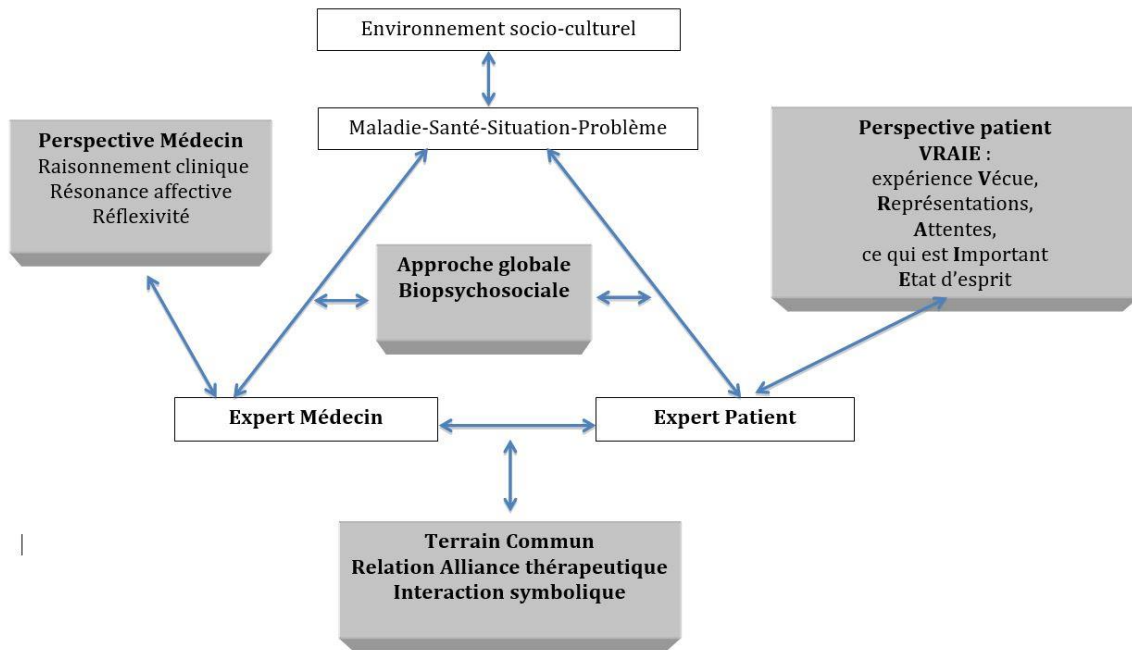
Environnement socio-culturel

Maladie-Santé-Situation-Problème

Perspective Médecin
Raisonnement clinique
Résonance affective
Réflexivité

Perspective patient
VRAIE :
expérience Vécue,
Représentations,
Attentes,
ce qui est Important
Etat d'esprit

Approche globale
Biopsychosociale

Expert Médecin

Expert Patient

Terrain Commun
Relation Alliance thérapeutique
Interaction symbolique